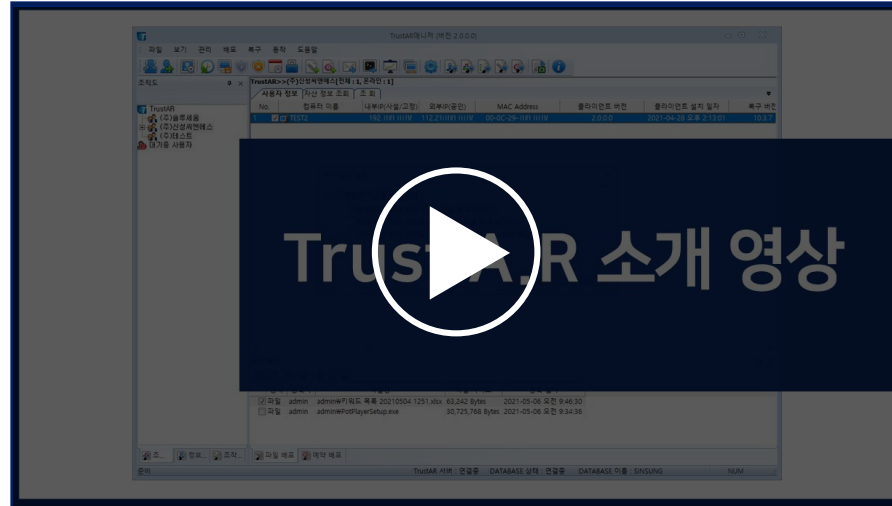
TrustAR매니저 (버전 2.0.0.0)

파일 보기 관리 배포 복구 동작 도움말

조직도

TrustAR>>(주)신성씨엔에스[전체 : 1, 온라인 : 1]

사용자 정보 | 자산 정보 조회 | 조 회

| No. | 컴퓨터 이름 | 내부IP(사설/고정) | 외부IP(공인) | MAC Address | 클라이언트 버전 | 클라이언트 설치 일자 | 복구 버전 |
|---|---|---|---|---|---|---|---|
| 1 | TEST2 | 192.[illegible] | 112.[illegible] | 00-0C-29-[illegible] | 2.0.0.0 | 2021-04-28 오후 2:13:01 | 10.3.7 |

TrustAR
(주)솔루세움
(주)신성씨엔에스
(주)테스트
대기중 사용자

TrustA.R 소개 영상

파일 admin admin#키워드 목록 20210504 1251.xlsx 63,242 Bytes 2021-05-06 오전 9:46:30
파일 admin admin#PotPlayerSetup.exe 30,725,768 Bytes 2021-05-06 오전 9:34:36

조... 정보... 조직...
파일 배포 예약 배포

준비 TrustAR 서버 : 연결중 DATABASE 상태 : 연결중 DATABASE 이름 : SINSUNG NUM